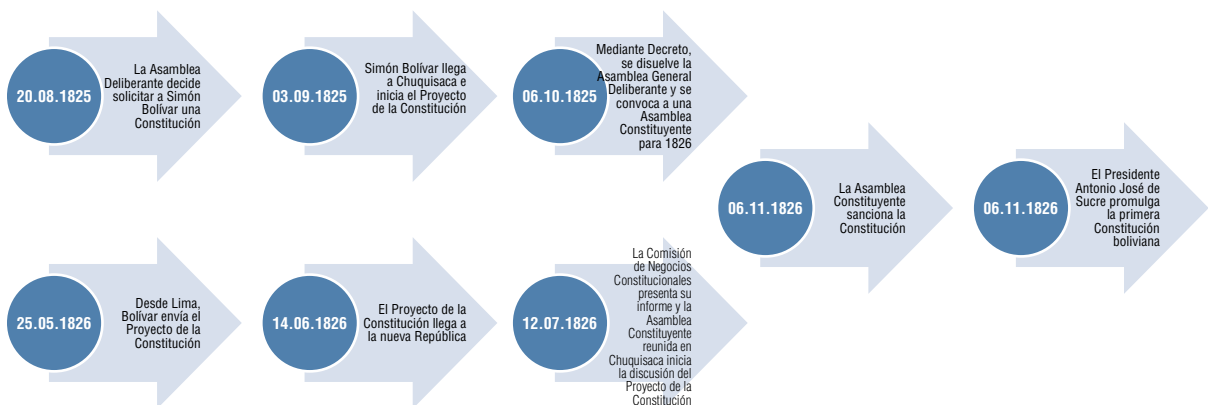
20.08.1825

La Asamblea Deliberante decide solicitar a Simón Bolívar una Constitución

03.09.1825

Simón Bolívar llega a Chuquisaca e inicia el Proyecto de la Constitución

06.10.1825

Mediante Decreto, se disuelve la Asamblea General Deliberante y se convoca a una Asamblea Constituyente para 1826

06.11.1826

La Asamblea Constituyente sanciona la Constitución

06.11.1826

El Presidente Antonio José de Sucre promulga la primera Constitución boliviana

25.05.1826

Desde Lima, Bolívar envía el Proyecto de la Constitución

14.06.1826

El Proyecto de la Constitución llega a la nueva República

12.07.1826

La Comisión de Negocios Constitucionales presenta su informe y la Asamblea Constituyente reunida en Chuquisaca inicia la discusión del Proyecto de la Constitución